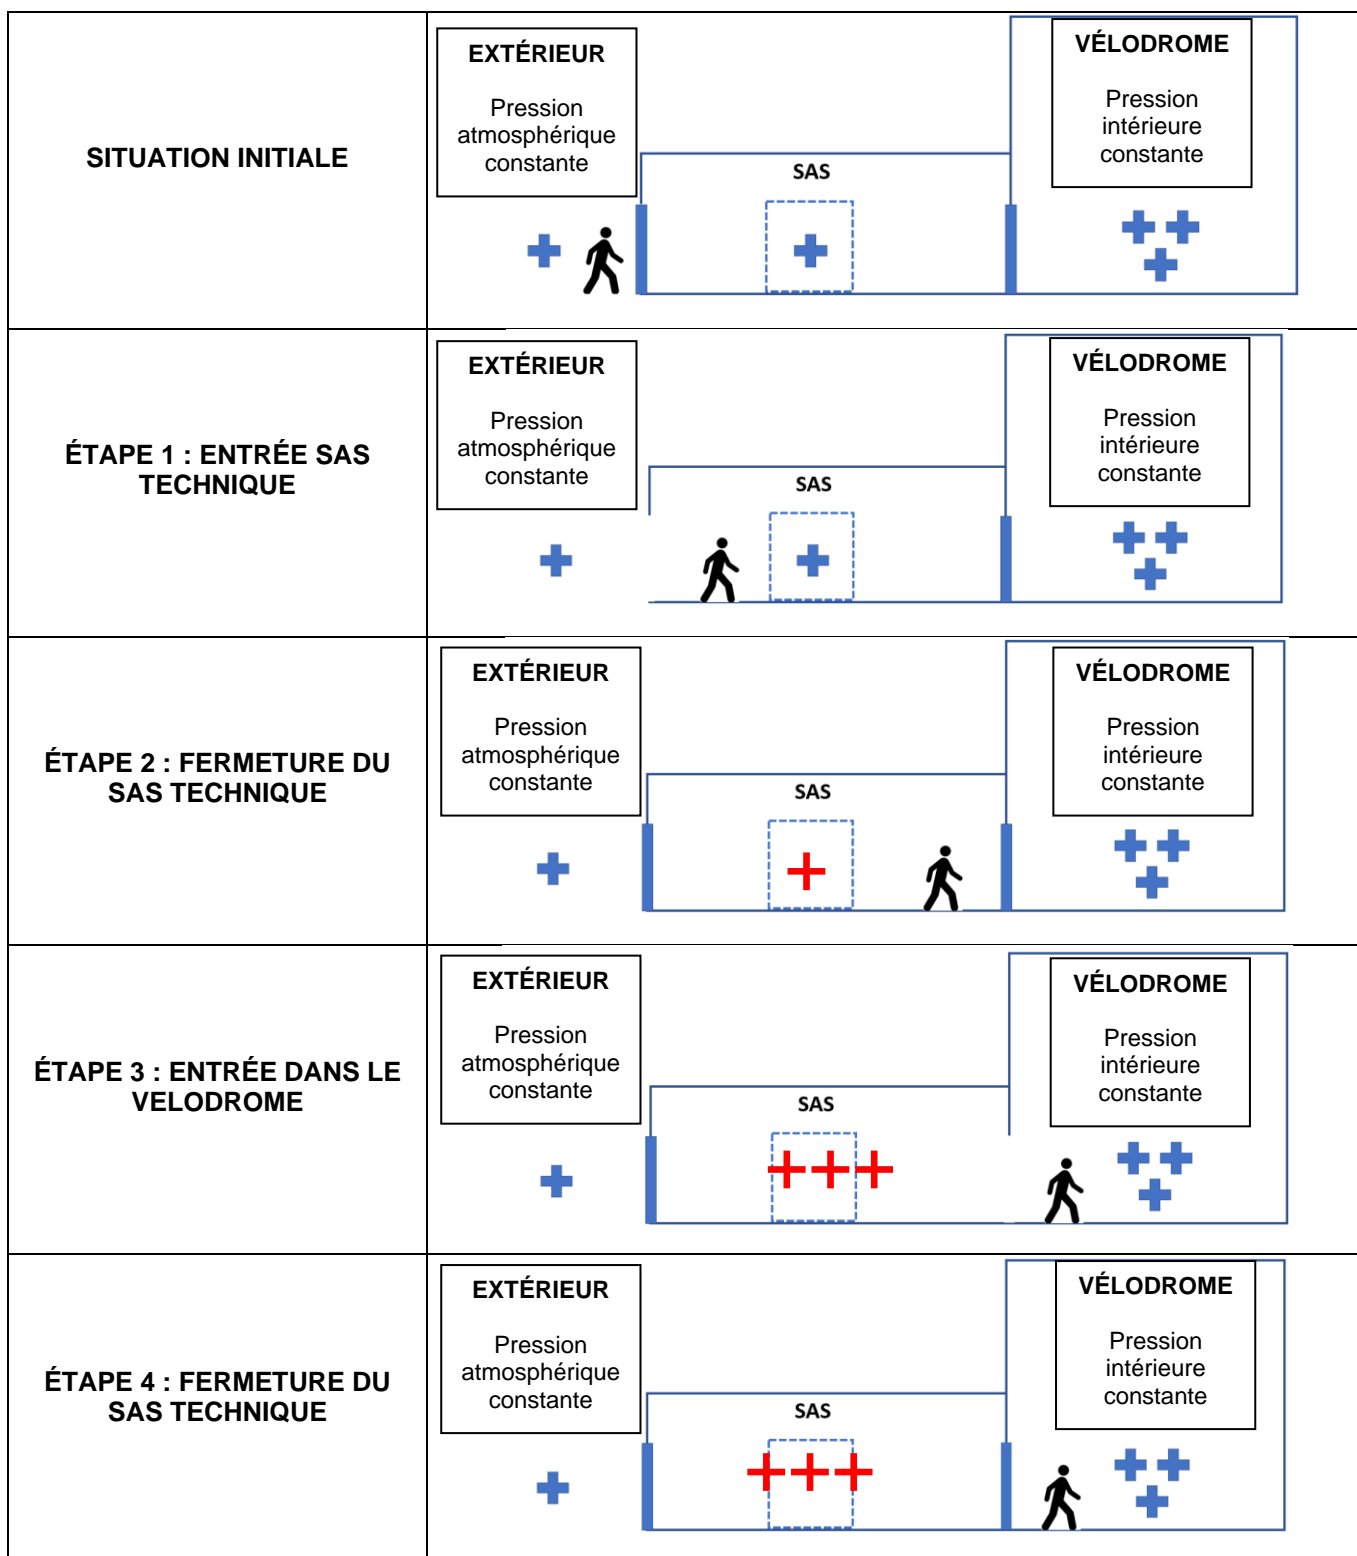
| | |
|---|---|
| SITUATION INITIALE | EXTÉRIEUR Pression atmosphérique constante  SAS  VÉLODROME Pression intérieure constante |
| ÉTAPE 1 : ENTRÉE SAS TECHNIQUE | EXTÉRIEUR Pression atmosphérique constante  SAS  VÉLODROME Pression intérieure constante |
| ÉTAPE 2 : FERMETURE DU SAS TECHNIQUE | EXTÉRIEUR Pression atmosphérique constante  SAS  VÉLODROME Pression intérieure constante |
| ÉTAPE 3 : ENTRÉE DANS LE VELODROME | EXTÉRIEUR Pression atmosphérique constante  SAS  VÉLODROME Pression intérieure constante |
| ÉTAPE 4 : FERMETURE DU SAS TECHNIQUE | EXTÉRIEUR Pression atmosphérique constante  SAS  VÉLODROME Pression intérieure constante |